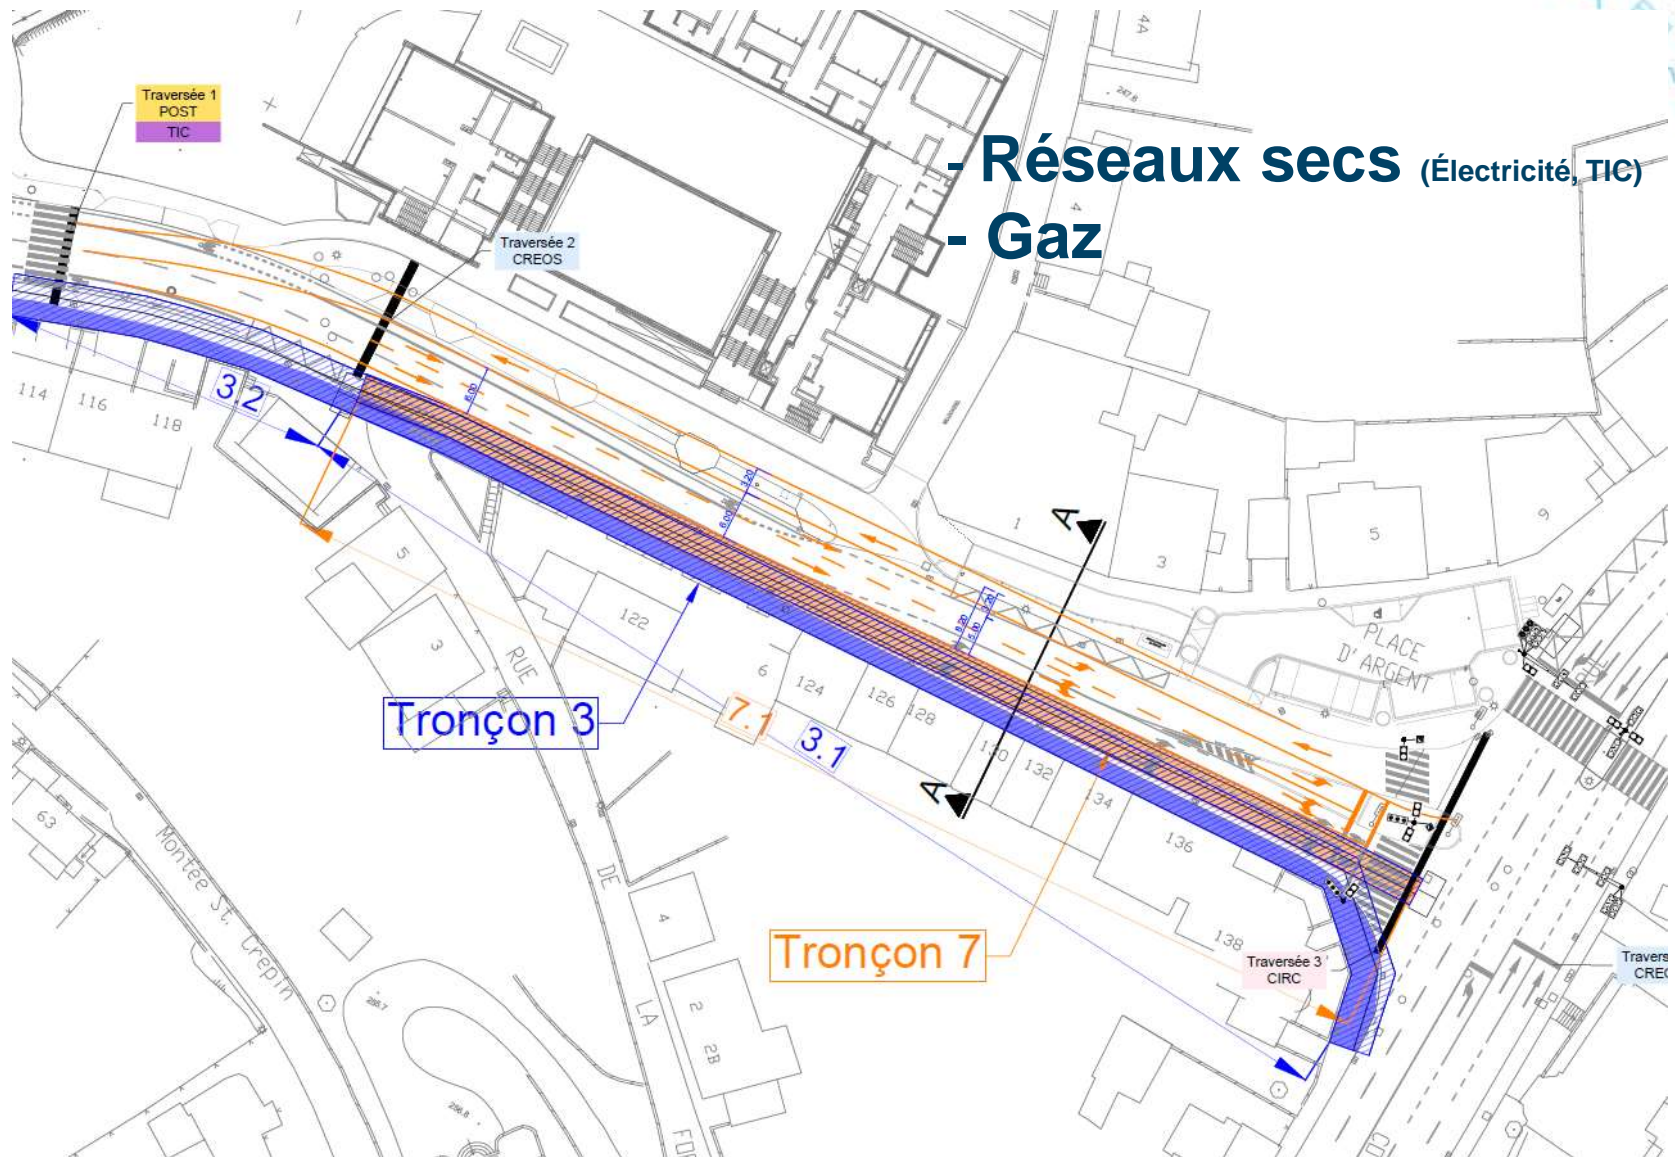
- Réseaux secs (Électricité, TIC)
- Gaz

Traversée 1
POST
TIC

Traversée 2
CREOS

4A

114
116
118
3.2

5
3
122
6
124
126
128
130
132
134
136
138
1
3
5
9

RUE DE LA FO

Tronçon 3
7.1
3.1

A
A

PLACE D'ARGENT

63
Montée St. Crépin

4
2
2B

Tronçon 7

Traversée 3
CIRC

Travers
CRE